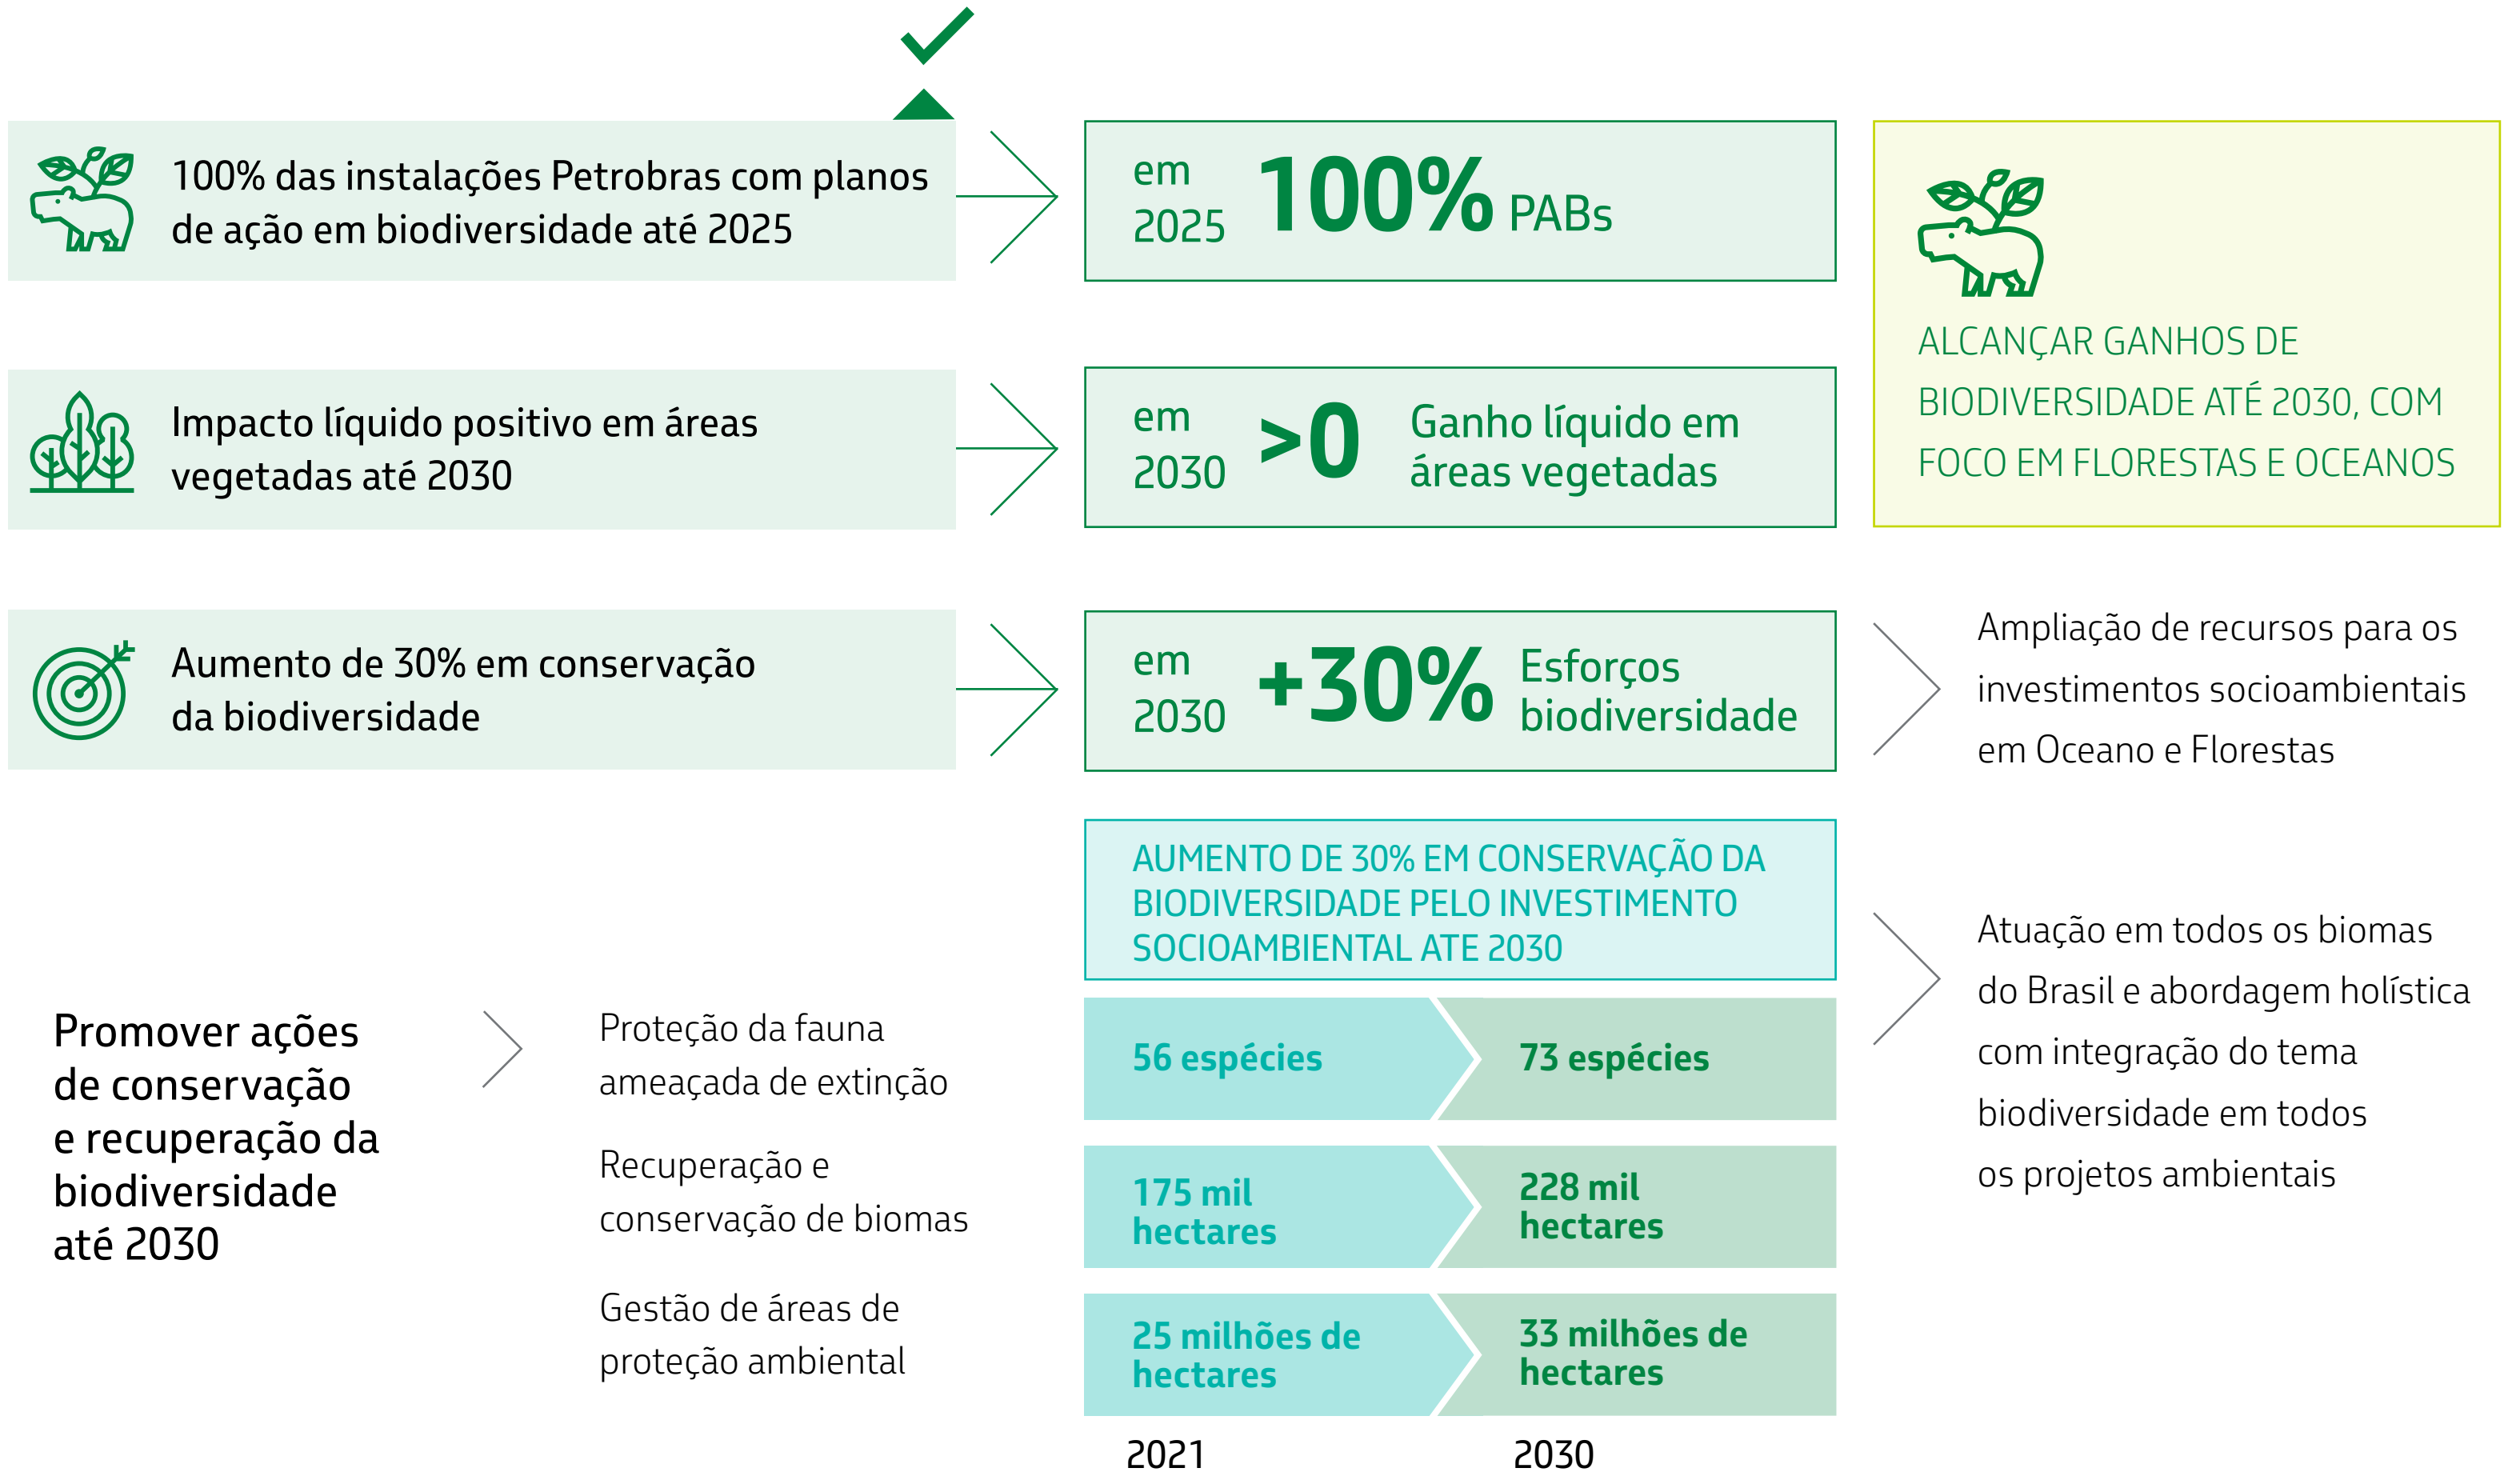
100% das instalações Petrobras com planos de ação em biodiversidade até 2025

em 2025 100% PABs

ALCANÇAR GANHOS DE BIODIVERSIDADE ATÉ 2030, COM FOCO EM FLORESTAS E OCEANOS

Impacto líquido positivo em áreas vegetadas até 2030

em 2030 >0 Ganho líquido em áreas vegetadas

Aumento de 30% em conservação da biodiversidade

em 2030 +30% Esforços biodiversidade

Ampliação de recursos para os investimentos socioambientais em Oceano e Florestas

AUMENTO DE 30% EM CONSERVAÇÃO DA BIODIVERSIDADE PELO INVESTIMENTO SOCIOAMBIENTAL ATE 2030

Promover ações de conservação e recuperação da biodiversidade até 2030

Proteção da fauna ameaçada de extinção

56 espécies

73 espécies

Recuperação e conservação de biomas

175 mil hectares

228 mil hectares

Gestão de áreas de proteção ambiental

25 milhões de hectares

33 milhões de hectares

2021

2030

Atuação em todos os biomas do Brasil e abordagem holística com integração do tema biodiversidade em todos os projetos ambientais